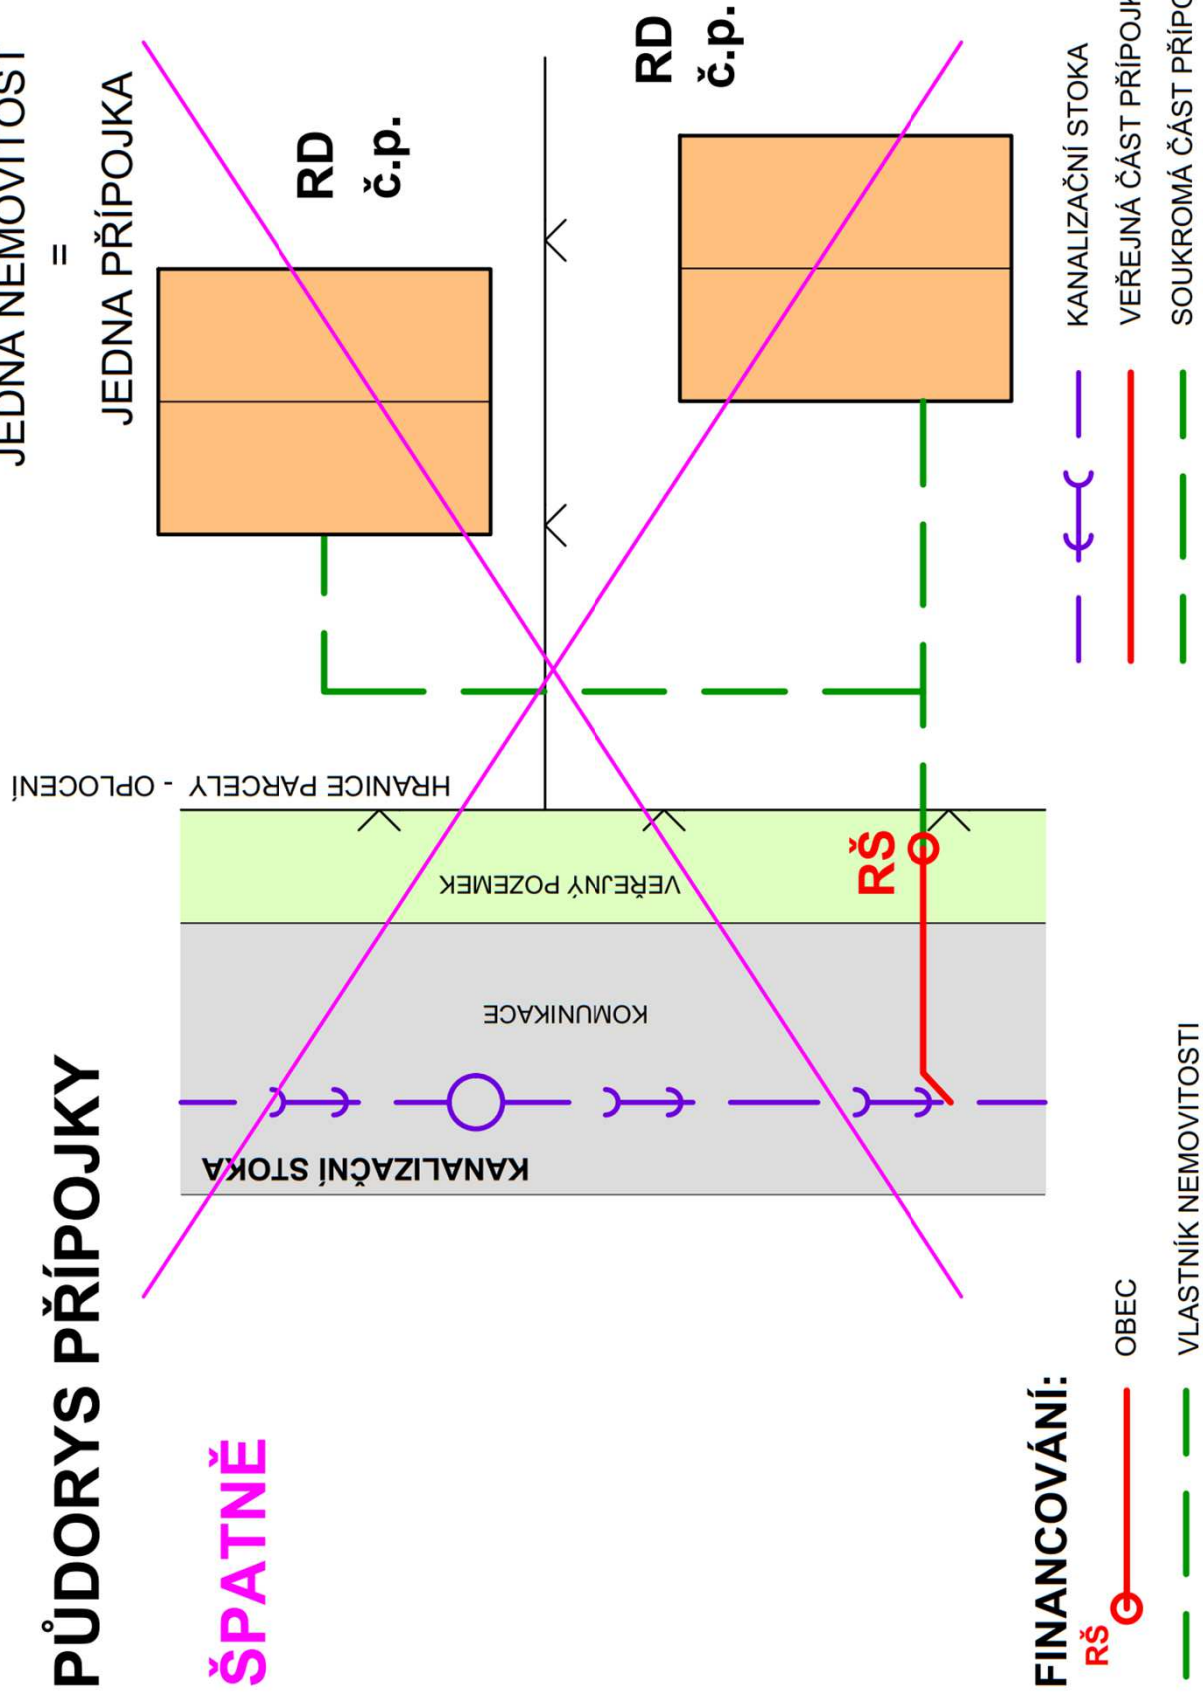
PŮDORYS PŘÍPOJKY

ŠPATNĚ

JEDNA NEMOVITOST
=
JEDNA PŘÍPOJKA

RD
č.p.

RD
č.p.

HRANICE PARCELY - OPLOCENÍ

VEŘEJNÝ POZEMEK

KOMUNIKACE

KANALIZAČNÍ STOKA

RŠ

KANALIZAČNÍ STOKA
VEŘEJNÁ ČÁST PŘÍPOJ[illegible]
SOUKROMÁ ČÁST PŘÍPO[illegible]

FINANCOVÁNÍ:
RŠ
OBEC
VLASTNÍK NEMOVITOSTI